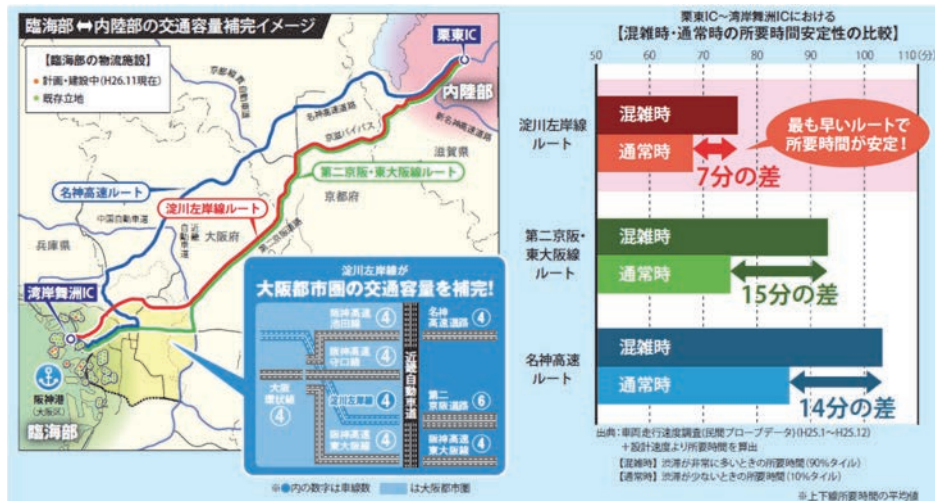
臨海部 ⟷ 内陸部の交通容量補完イメージ

【臨海部の物流施設】
● 計画・建設中(H26.11現在)
● 既存立地

栗東IC
内陸部
京都縦貫自動車道
名神高速道路
京滋バイパス
新名神高速道路
滋賀県
第二京阪・東大阪線ルート
名神高速ルート
淀川左岸線ルート
中国自動車道
京都府
大阪府
第二京阪道路
兵庫県
湾岸舞洲IC
阪神港(大阪区)
臨海部

淀川左岸線が
大阪都市圏の交通容量を補完!
阪神高速池田線 4
名神高速道路 4
阪神高速守口線 4
大阪環状線 4
淀川左岸線 4
近畿自動車道
第二京阪道路 6
阪神高速東大阪線 4
阪神高速東大阪線 4
※●内の数字は車線数　　は大阪都市圏

栗東IC～湾岸舞洲ICにおける
【混雑時・通常時の所要時間安定性の比較】
50　60　70　80　90　100　110(分)

淀川左岸線ルート
混雑時
通常時
7分の差
最も早いルートで所要時間が安定!

第二京阪・東大阪線ルート
混雑時
通常時
15分の差

名神高速ルート
混雑時
通常時
14分の差

出典：車両走行速度調査(民間プローブデータ)(H25.1～H25.12)
＋設計速度より所要時間を算出
【混雑時】渋滞が非常に多いときの所要時間(90%タイル)
【通常時】渋滞が少ないときの所要時間(10%タイル)
※上下線所要時間の平均値